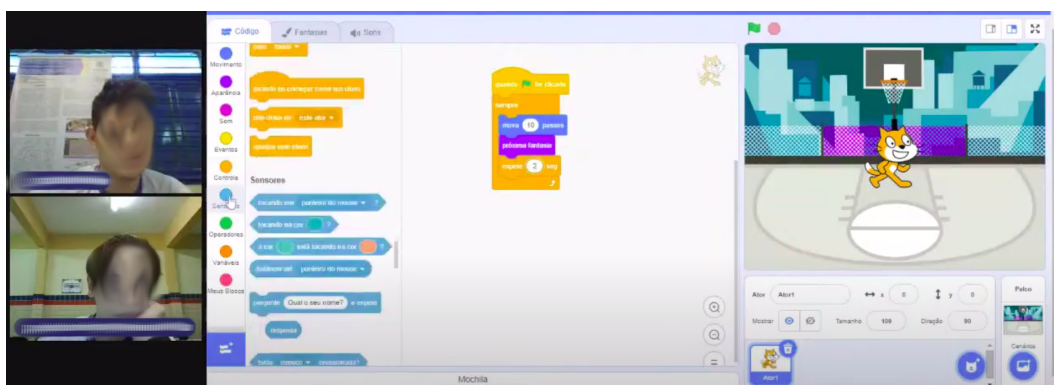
Código
Fantasias
Sons

Movimento
Aparência
Som
Eventos
Controle
Sensores
Operadores
Variáveis
Meus Blocos

quando eu receber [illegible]
envie mensagem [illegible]
quando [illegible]

Sensores
tocando em ponteiro do mouse ?
tocando na cor ?
a cor está tocando na cor ?
distância até ponteiro do mouse
pergunte Qual o seu nome? e espere
resposta

quando for clicado
sempre
mova 10 passos
próxima fantasia
espere 2 seg

Mochila

Ator Ator1
x 0
y 0
Mostrar
Tamanho 100
Direção 90
Ator1
Palco
Cenários